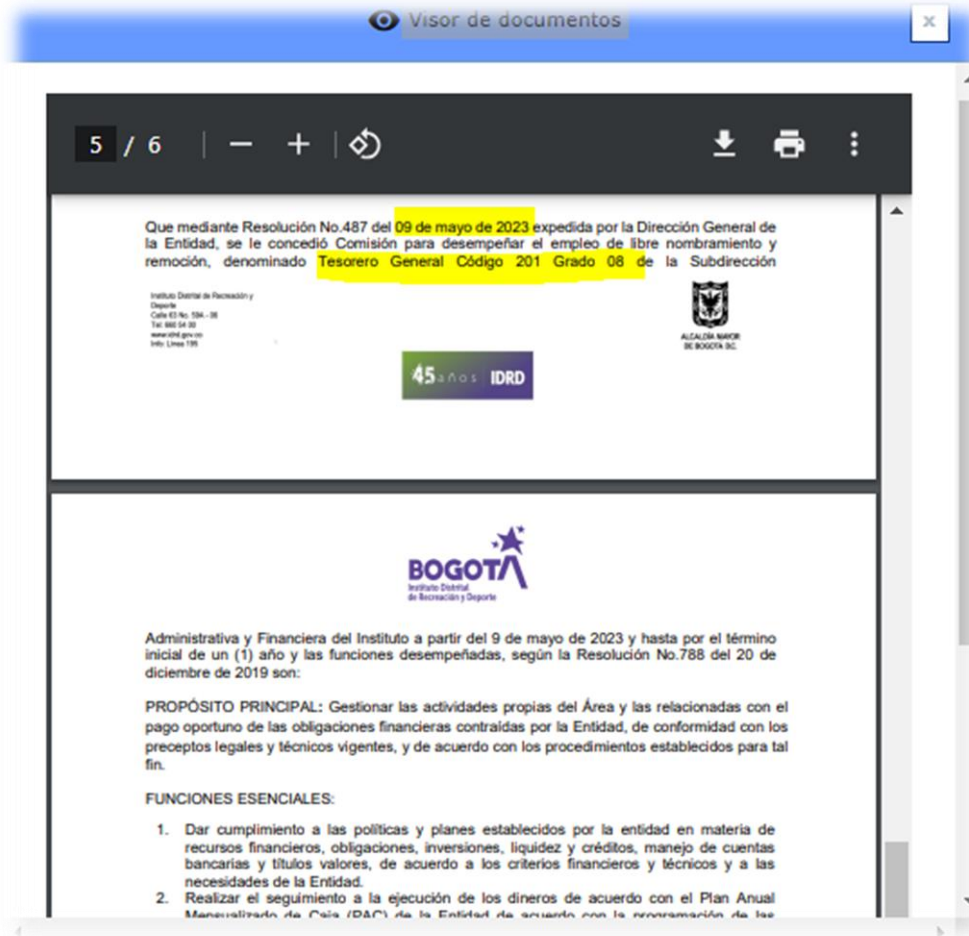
Visor de documentos

×

5 / 6

Que mediante Resolución No.487 del 09 de mayo de 2023 expedida por la Dirección General de la Entidad, se le concedió Comisión para desempeñar el empleo de libre nombramiento y remoción, denominado Tesorero General Código 201 Grado 08 de la Subdirección

Instituto Distrital de Recreación y Deporte
Calle 63 No. 59A - 06
Tel: 660 54 00
www.idrd.gov.co
Info: Línea 195

ALCALDÍA MAYOR DE BOGOTÁ D.C.

45 años IDRD

BOGOTA
Instituto Distrital de Recreación y Deporte

Administrativa y Financiera del Instituto a partir del 9 de mayo de 2023 y hasta por el término inicial de un (1) año y las funciones desempeñadas, según la Resolución No.788 del 20 de diciembre de 2019 son:

PROPÓSITO PRINCIPAL: Gestionar las actividades propias del Área y las relacionadas con el pago oportuno de las obligaciones financieras contraídas por la Entidad, de conformidad con los preceptos legales y técnicos vigentes, y de acuerdo con los procedimientos establecidos para tal fin.

FUNCIONES ESENCIALES:

1. Dar cumplimiento a las políticas y planes establecidos por la entidad en materia de recursos financieros, obligaciones, inversiones, liquidez y créditos, manejo de cuentas bancarias y títulos valores, de acuerdo a los criterios financieros y técnicos y a las necesidades de la Entidad.
2. Realizar el seguimiento a la ejecución de los dineros de acuerdo con el Plan Anual Mensualizado de Caja (PAC) de la Entidad de acuerdo con la programación de las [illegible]